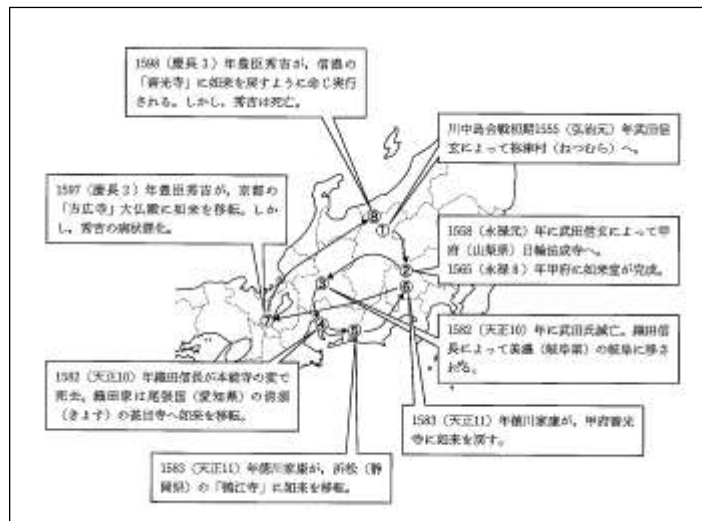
1598（慶長３）年豊臣秀吉が，信濃の「善光寺」に如来を戻すように命じ実行される。しかし，秀吉は死亡。

川中島合戦初期1555（弘治元）年武田信玄によって祢津村（ねつむら）へ。

1597（慶長２）年豊田秀吉が，京都の「方広寺」大仏殿に如来を移転。しかし，秀吉の病状悪化。

1558（永禄元）年に武田信玄によって甲府（山梨県）甘輪出成寺へ。
1565（永禄８）年甲府に如来堂が完成。

1582（天正10）年に武田氏滅亡。織田信長によって美濃（岐阜県）の岐阜に移される。

1582（天正10）年織田信長が本能寺の変で死去。織田家は尾張国（愛知県）の清須（きよす）の甚目寺へ如来を移転。

1583（天正11）年徳川家康が，甲府善光寺に如来を戻す。

1583（天正11）年徳川家康が，浜松（静岡県）の「鴨江寺」に如来を移転。

⑧
①
②
③
④
⑤
⑥
⑦